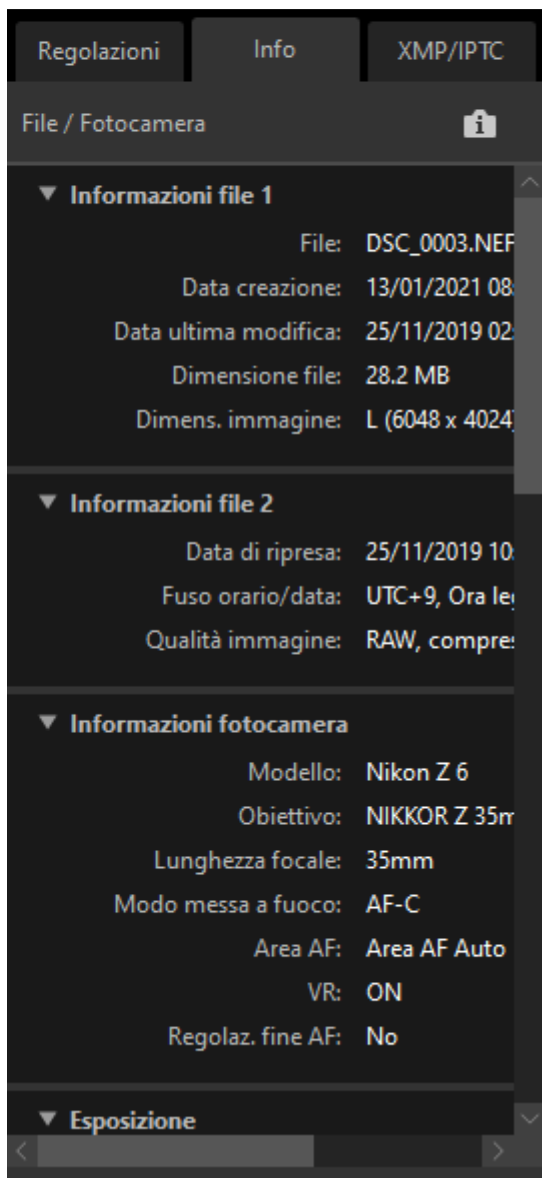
Regolazioni | Info | XMP/IPTC

File / Fotocamera

▼ Informazioni file 1

File: DSC_0003.NEF

Data creazione: 13/01/2021 08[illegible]

Data ultima modifica: 25/11/2019 02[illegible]

Dimensione file: 28.2 MB

Dimens. immagine: L (6048 x 4024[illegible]

▼ Informazioni file 2

Data di ripresa: 25/11/2019 10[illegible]

Fuso orario/data: UTC+9, Ora le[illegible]

Qualità immagine: RAW, compre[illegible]

▼ Informazioni fotocamera

Modello: Nikon Z 6

Obiettivo: NIKKOR Z 35m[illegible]

Lunghezza focale: 35mm

Modo messa a fuoco: AF-C

Area AF: Area AF Auto

VR: ON

Regolaz. fine AF: No

▼ Esposizione